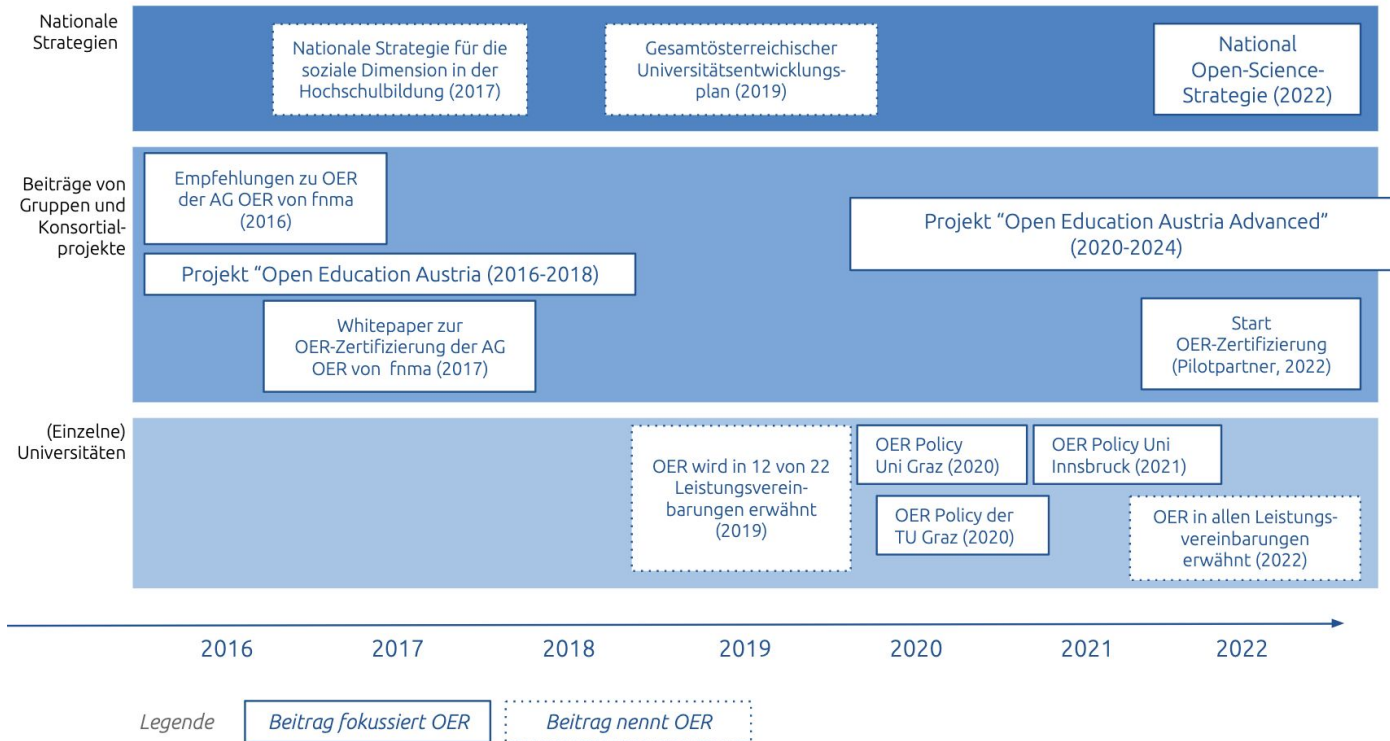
Nationale Strategien

Nationale Strategie für die soziale Dimension in der Hochschulbildung (2017)

Gesamtösterreichischer Universitätsentwicklungsplan (2019)

National Open-Science-Strategie (2022)

Beiträge von Gruppen und Konsortialprojekte

Empfehlungen zu OER der AG OER von fnma (2016)

Projekt "Open Education Austria Advanced" (2020-2024)

Projekt "Open Education Austria (2016-2018)

Whitepaper zur OER-Zertifizierung der AG OER von fnma (2017)

Start OER-Zertifizierung (Pilotpartner, 2022)

(Einzelne) Universitäten

OER wird in 12 von 22 Leistungsvereinbarungen erwähnt (2019)

OER Policy Uni Graz (2020)

OER Policy Uni Innsbruck (2021)

OER Policy der TU Graz (2020)

OER in allen Leistungsvereinbarungen erwähnt (2022)

2016 2017 2018 2019 2020 2021 2022

Legende Beitrag fokussiert OER Beitrag nennt OER